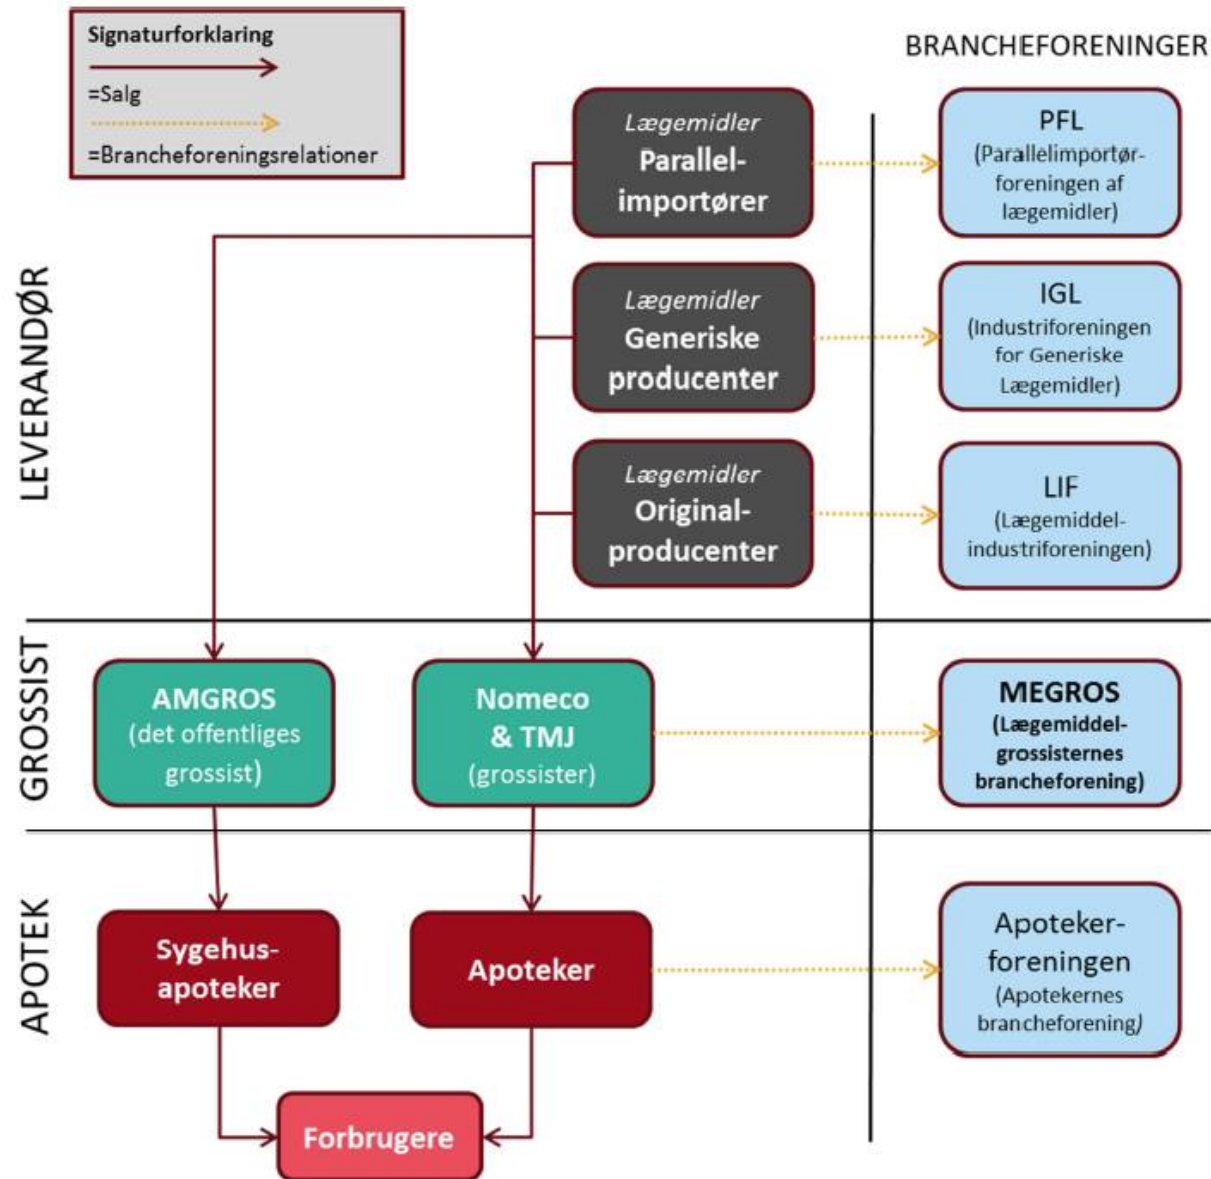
Signaturforklaring

=Salg

=Brancheforeningsrelationer

BRANCHEFORENINGER

LEVERANDØR

Lægemidler
Parallelimportører

PFL
(Parallelimportørforeningen af lægemidler)

Lægemidler
Generiske producenter

IGL
(Industriforeningen for Generiske Lægemidler)

Lægemidler
Originalproducenter

LIF
(Lægemiddelindustriforeningen)

GROSSIST

AMGROS
(det offentliges grossist)

Nomeco & TMJ
(grossister)

MEGROS
(Lægemiddelgrossisternes brancheforening)

APOTEK

Sygehusapoteker

Apoteker

Apotekerforeningen
(Apotekernes brancheforening)

Forbrugere